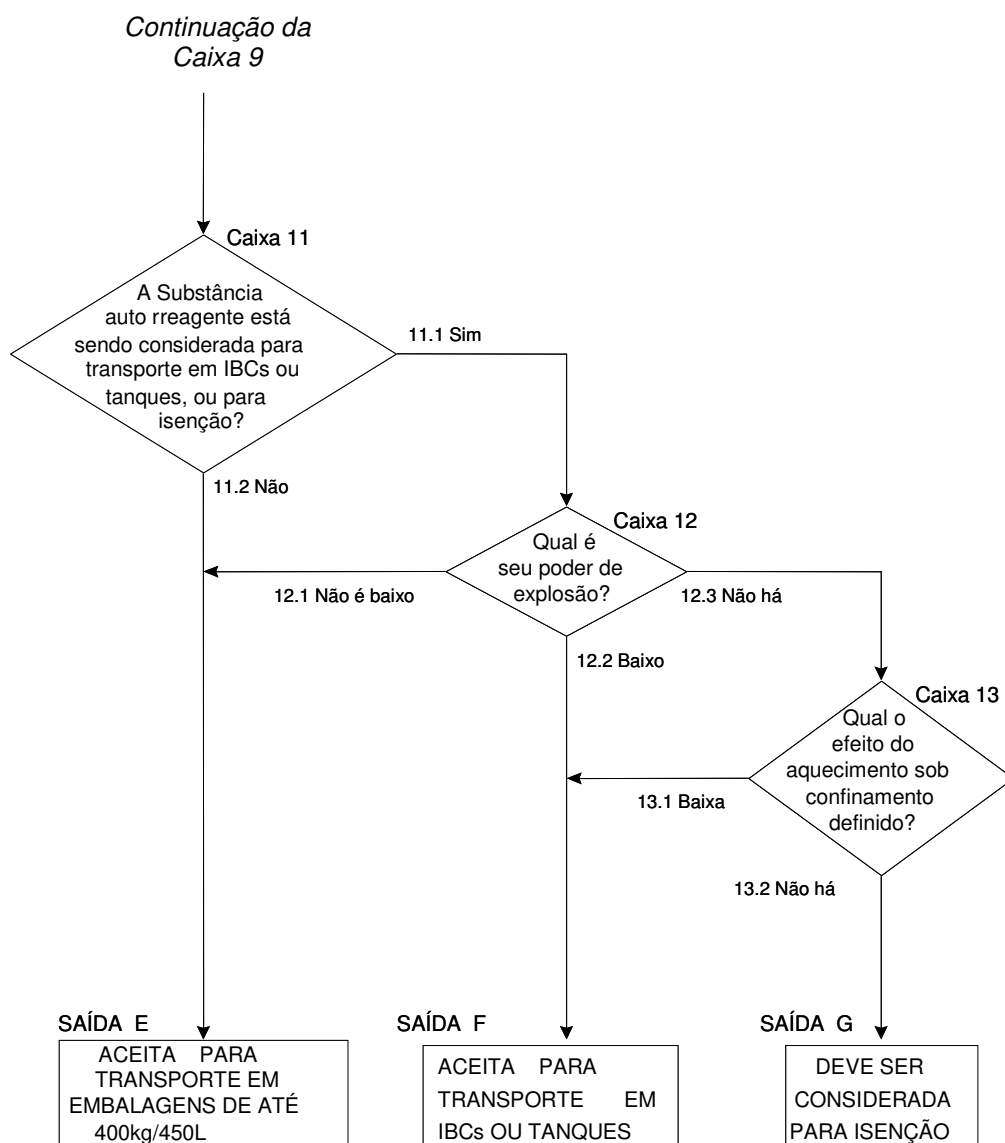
Continuação da Caixa 9

Caixa 11

A Substância auto rreagente está sendo considerada para transporte em IBCs ou tanques, ou para isenção?

11.1 Sim

11.2 Não

Caixa 12

Qual é seu poder de explosão?

12.1 Não é baixo

12.3 Não há

12.2 Baixo

Caixa 13

Qual o efeito do aquecimento sob confinamento definido?

13.1 Baixa

13.2 Não há

SAÍDA E

ACEITA PARA TRANSPORTE EM EMBALAGENS DE ATÉ 400kg/450L

SAÍDA F

ACEITA PARA TRANSPORTE EM IBCs OU TANQUES

SAÍDA G

DEVE SER CONSIDERADA PARA ISENÇÃO